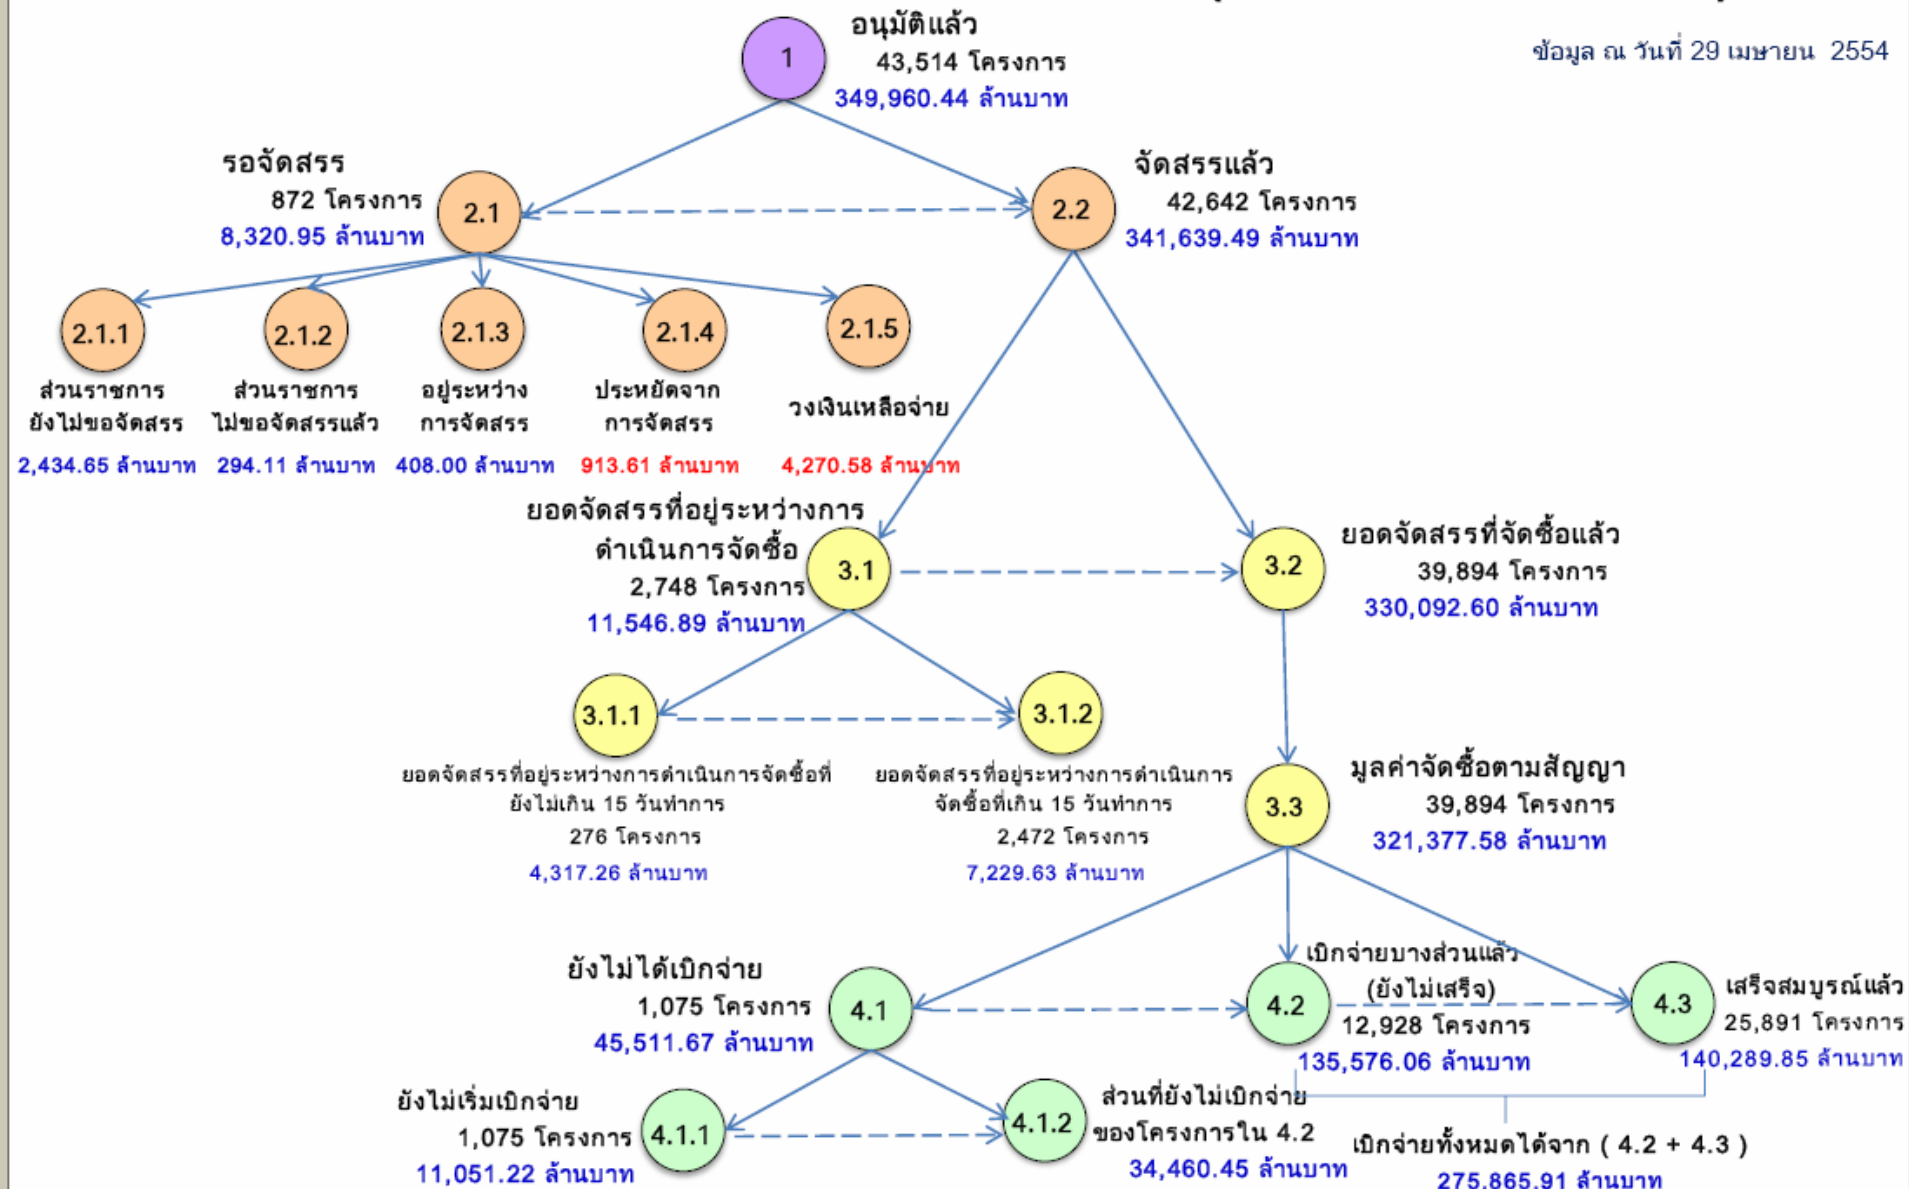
ข้อมูล ณ วันที่ 29 เมษายน 2554

1
อนุมัติแล้ว
43,514 โครงการ
349,960.44 ล้านบาท

2.1
รอจัดสรร
872 โครงการ
8,320.95 ล้านบาท

2.2
จัดสรรแล้ว
42,642 โครงการ
341,639.49 ล้านบาท

2.1.1
ส่วนราชการยังไม่ขอจัดสรร
2,434.65 ล้านบาท

2.1.2
ส่วนราชการไม่ขอจัดสรรแล้ว
294.11 ล้านบาท

2.1.3
อยู่ระหว่างการจัดสรร
408.00 ล้านบาท

2.1.4
ประหยัดจากการจัดสรร
913.61 ล้านบาท

2.1.5
วงเงินเหลือจ่าย
4,270.58 ล้านบาท

3.1
ยอดจัดสรรที่อยู่ระหว่างการดำเนินการจัดซื้อ
2,748 โครงการ
11,546.89 ล้านบาท

3.2
ยอดจัดสรรที่จัดซื้อแล้ว
39,894 โครงการ
330,092.60 ล้านบาท

3.1.1
ยอดจัดสรรที่อยู่ระหว่างการดำเนินการจัดซื้อที่ยังไม่เกิน 15 วันทำการ
276 โครงการ
4,317.26 ล้านบาท

3.1.2
ยอดจัดสรรที่อยู่ระหว่างการดำเนินการจัดซื้อที่เกิน 15 วันทำการ
2,472 โครงการ
7,229.63 ล้านบาท

3.3
มูลค่าจัดซื้อตามสัญญา
39,894 โครงการ
321,377.58 ล้านบาท

4.1
ยังไม่ได้เบิกจ่าย
1,075 โครงการ
45,511.67 ล้านบาท

4.2
เบิกจ่ายบางส่วนแล้ว (ยังไม่เสร็จ)
12,928 โครงการ
135,576.06 ล้านบาท

4.3
เสร็จสมบูรณ์แล้ว
25,891 โครงการ
140,289.85 ล้านบาท

4.1.1
ยังไม่เริ่มเบิกจ่าย
1,075 โครงการ
11,051.22 ล้านบาท

4.1.2
ส่วนที่ยังไม่เบิกจ่ายของโครงการใน 4.2
34,460.45 ล้านบาท

เบิกจ่ายทั้งหมดได้จาก ( 4.2 + 4.3 )
275,865.91 ล้านบาท